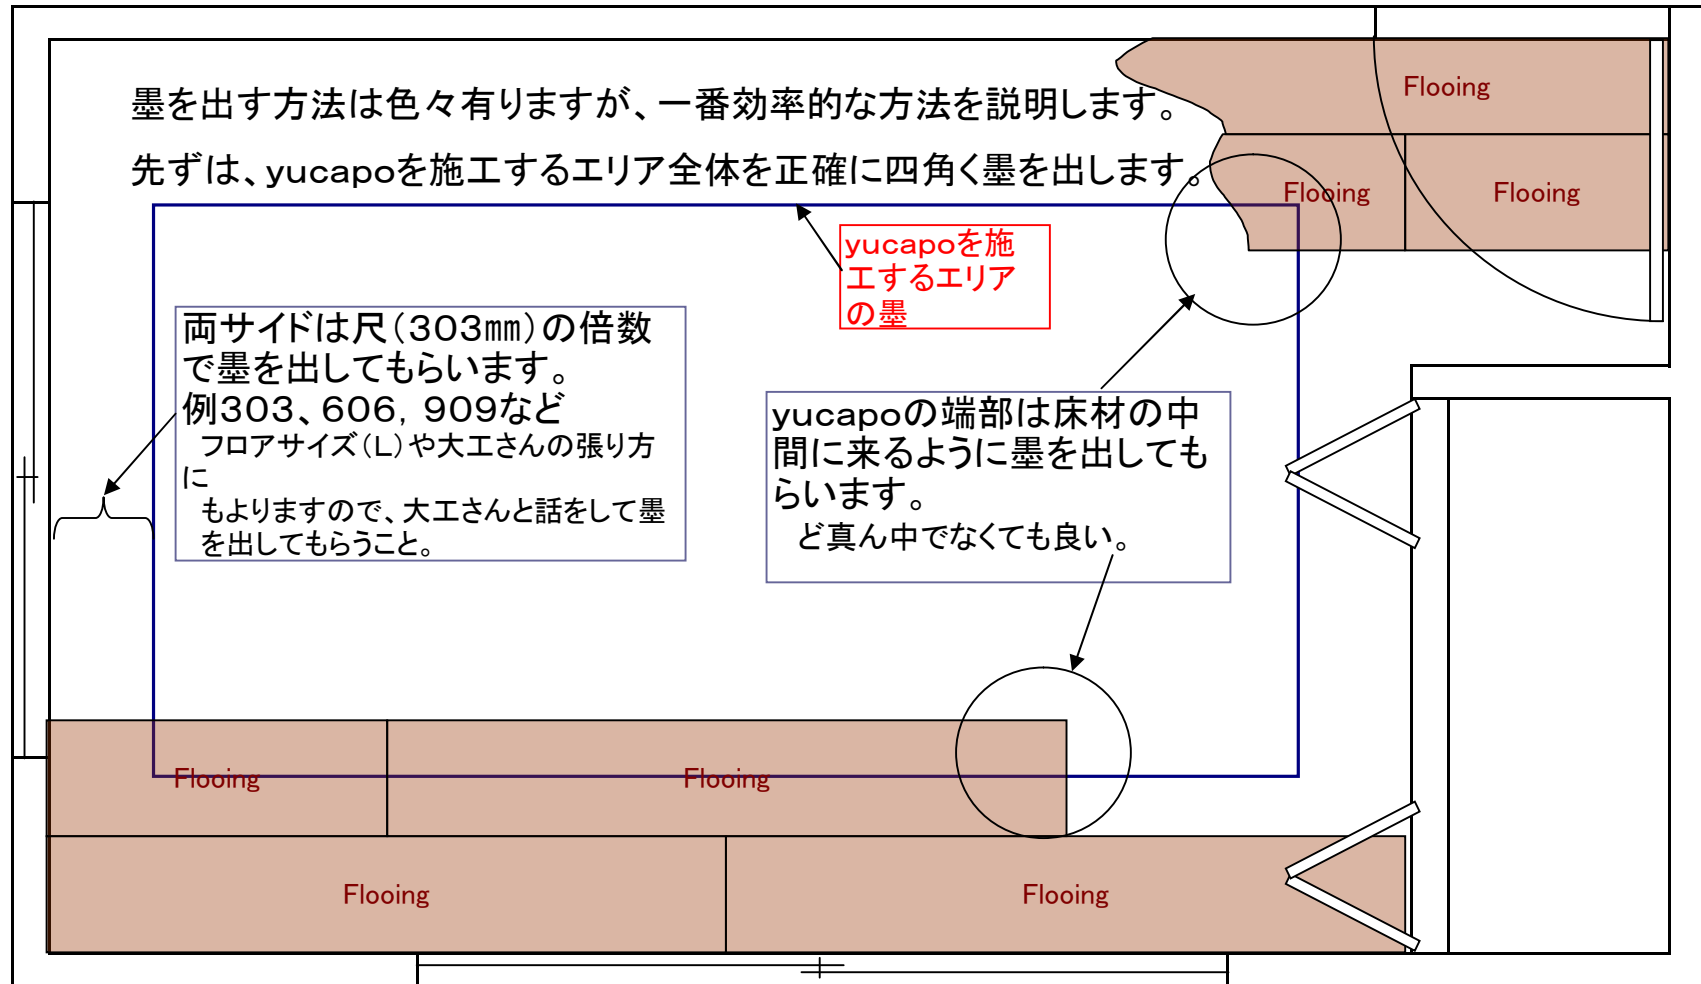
墨を出す方法は色々有りますが、一番効率的な方法を説明します。

先ずは、yucapoを施工するエリア全体を正確に四角く墨を出します。

Flooing

Flooing

Flooing

yucapoを施工するエリアの墨

両サイドは尺(303㎜)の倍数で墨を出してもらいます。
例303、606, 909など
フロアサイズ(L)や大工さんの張り方に
もよりますので、大工さんと話をして墨を出してもらうこと。

yucapoの端部は床材の中間に来るように墨を出してもらいます。
ど真ん中でなくても良い。

Flooing

Flooing

Flooing

Flooing